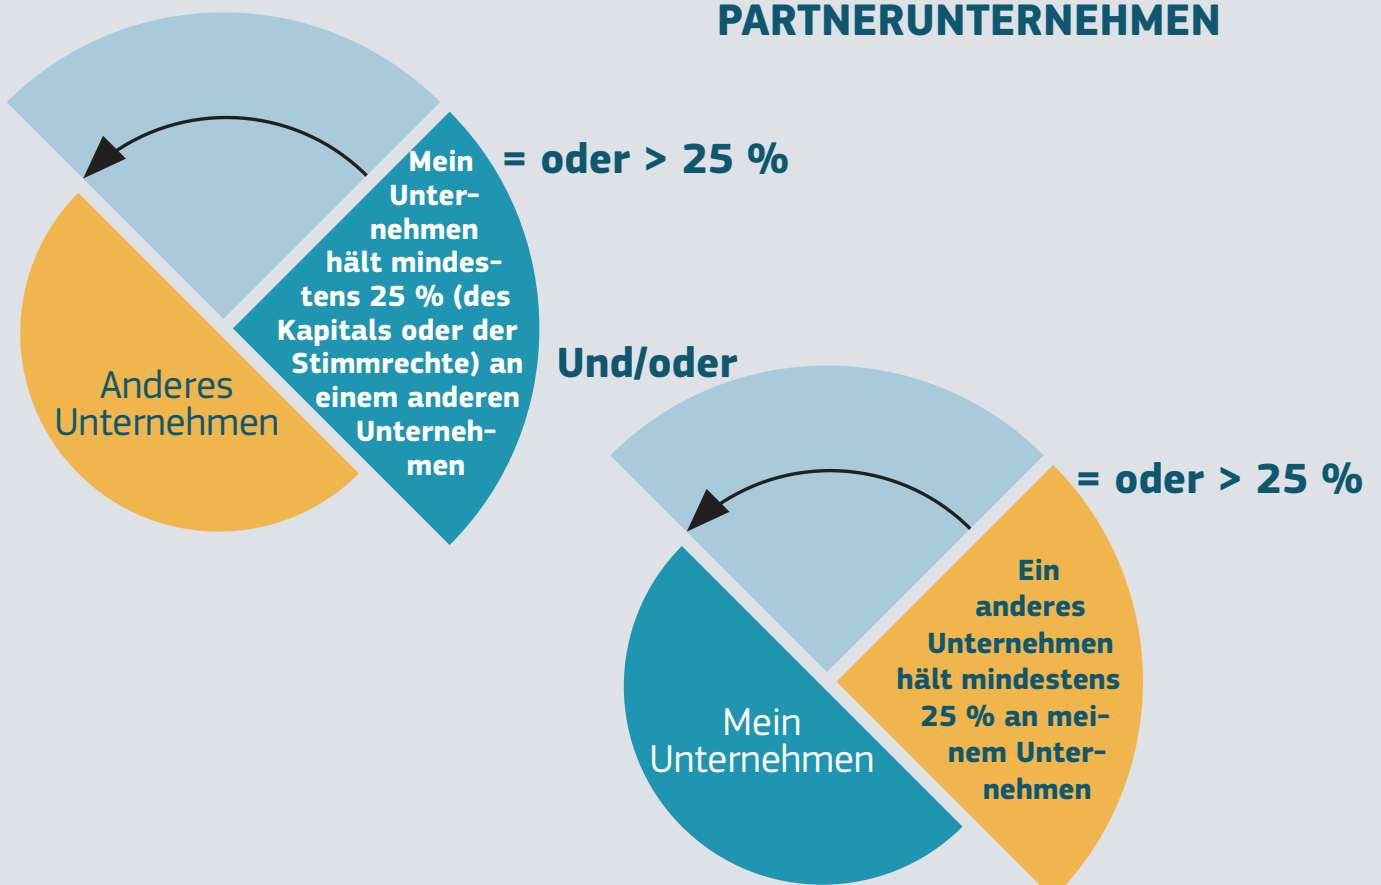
PARTNERUNTERNEHMEN

Mein Unternehmen hält mindestens 25 % (des Kapitals oder der Stimmrechte) an einem anderen Unternehmen

= oder > 25 %

Anderes Unternehmen

Und/oder

= oder > 25 %

Ein anderes Unternehmen hält mindestens 25 % an meinem Unternehmen

Mein Unternehmen